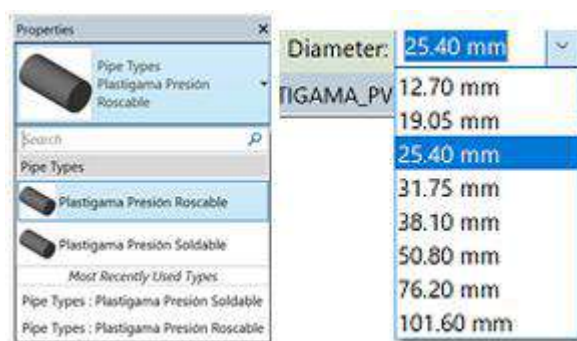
Properties
×
Pipe Types
Plastigama Presión Roscable
Search
Pipe Types
Plastigama Presión Roscable
Plastigama Presión Soldable
Most Recently Used Types
Pipe Types : Plastigama Presión Soldable
Pipe Types : Plastigama Presión Roscable

Diameter: 25.40 mm
TIGAMA_PV
12.70 mm
19.05 mm
25.40 mm
31.75 mm
38.10 mm
50.80 mm
76.20 mm
101.60 mm